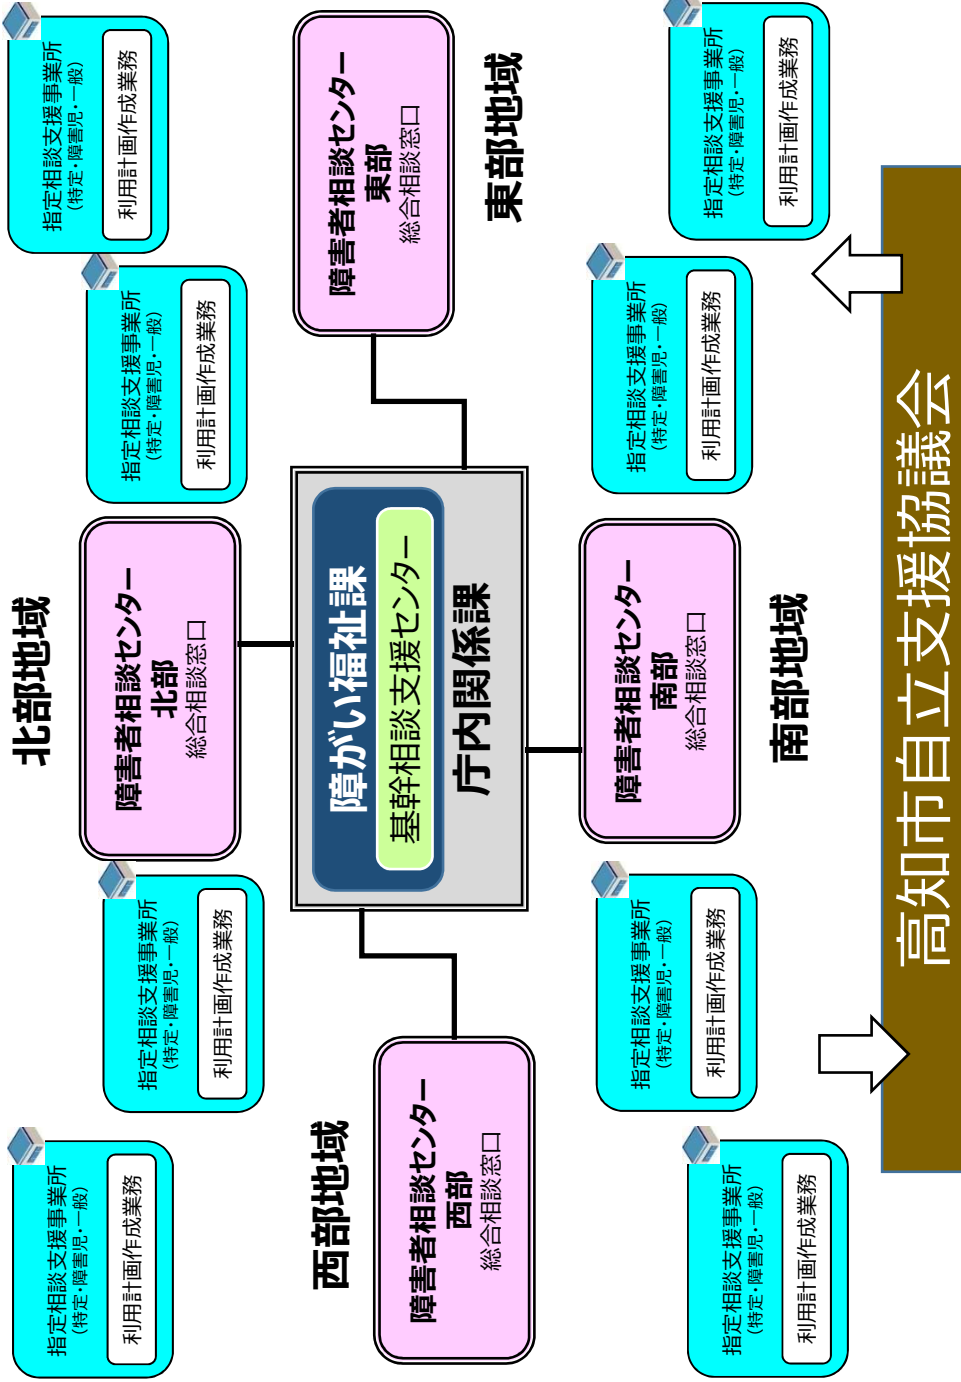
北部地域

指定相談支援事業所
（特定・障害児・一般）
利用計画作成業務

指定相談支援事業所
（特定・障害児・一般）
利用計画作成業務

障害者相談センター
北部
総合相談窓口

指定相談支援事業所
（特定・障害児・一般）
利用計画作成業務

指定相談支援事業所
（特定・障害児・一般）
利用計画作成業務

西部地域

障害者相談センター
西部
総合相談窓口

障がい福祉課
基幹相談支援センター
庁内関係課

障害者相談センター
東部
総合相談窓口

東部地域

指定相談支援事業所
（特定・障害児・一般）
利用計画作成業務

指定相談支援事業所
（特定・障害児・一般）
利用計画作成業務

障害者相談センター
南部
総合相談窓口

南部地域

指定相談支援事業所
（特定・障害児・一般）
利用計画作成業務

指定相談支援事業所
（特定・障害児・一般）
利用計画作成業務

高知市自立支援協議会